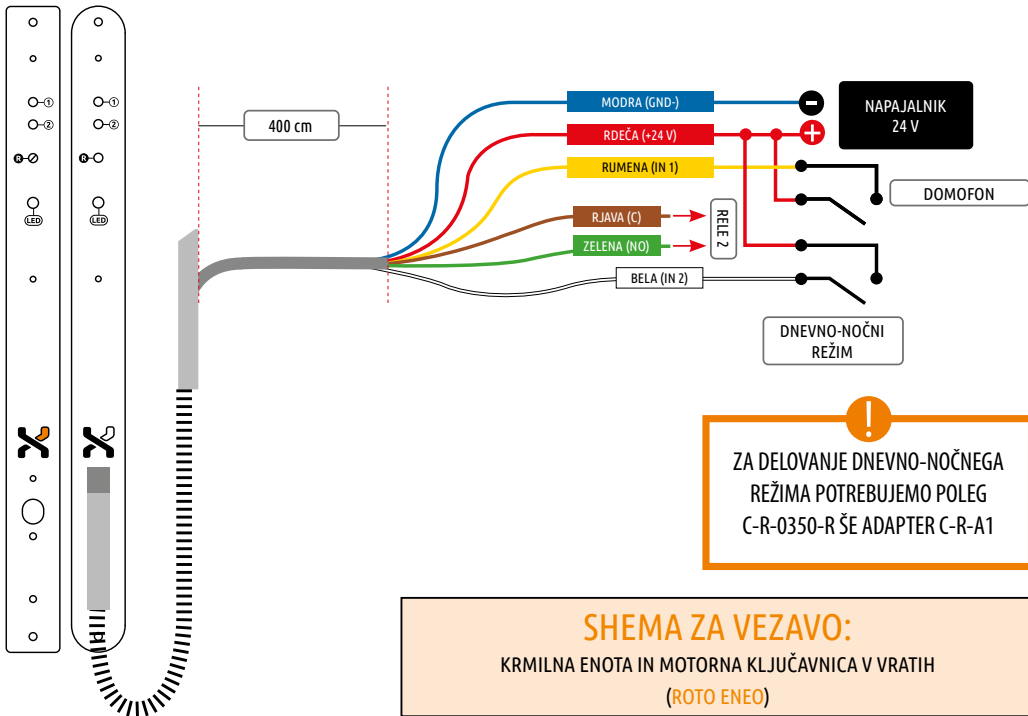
①
②
R
LED
①
②
R
LED

400 cm

MODRA (GND-)
RDEČA (+24 V)
RUMENA (IN 1)
RJAVA (C)
ZELENA (NO)
BELA (IN 2)

RELE 2

NAPAJALNIK
24 V

DOMOFON

DNEVNO-NOČNI REŽIM

ZA DELOVANJE DNEVNO-NOČNEGA REŽIMA POTREBUJEMO POLEG C-R-0350-R ŠE ADAPTER C-R-A1

SHEMA ZA VEZAVO:
KRMILNA ENOTA IN MOTORNA KLJUČAVNICA V VRATIH
(ROTO ENEO)